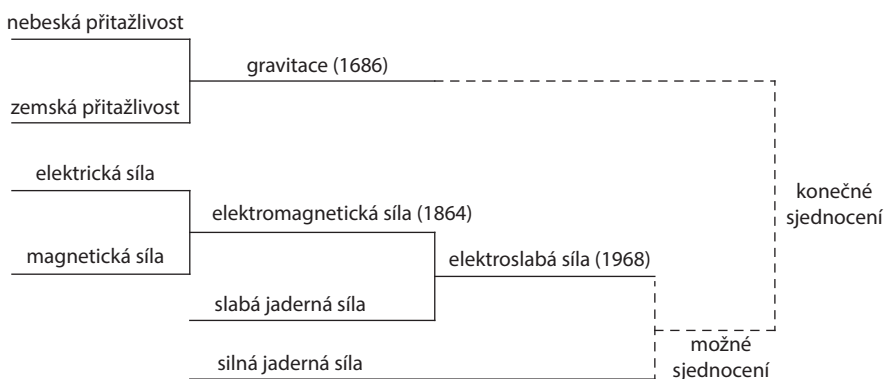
nebeská přitažlivost

gravitace (1686)

zemská přitažlivost

elektrická síla

elektromagnetická síla (1864)

magnetická síla

elektroslabá síla (1968)

slabá jaderná síla

konečné sjednocení

silná jaderná síla

možné sjednocení